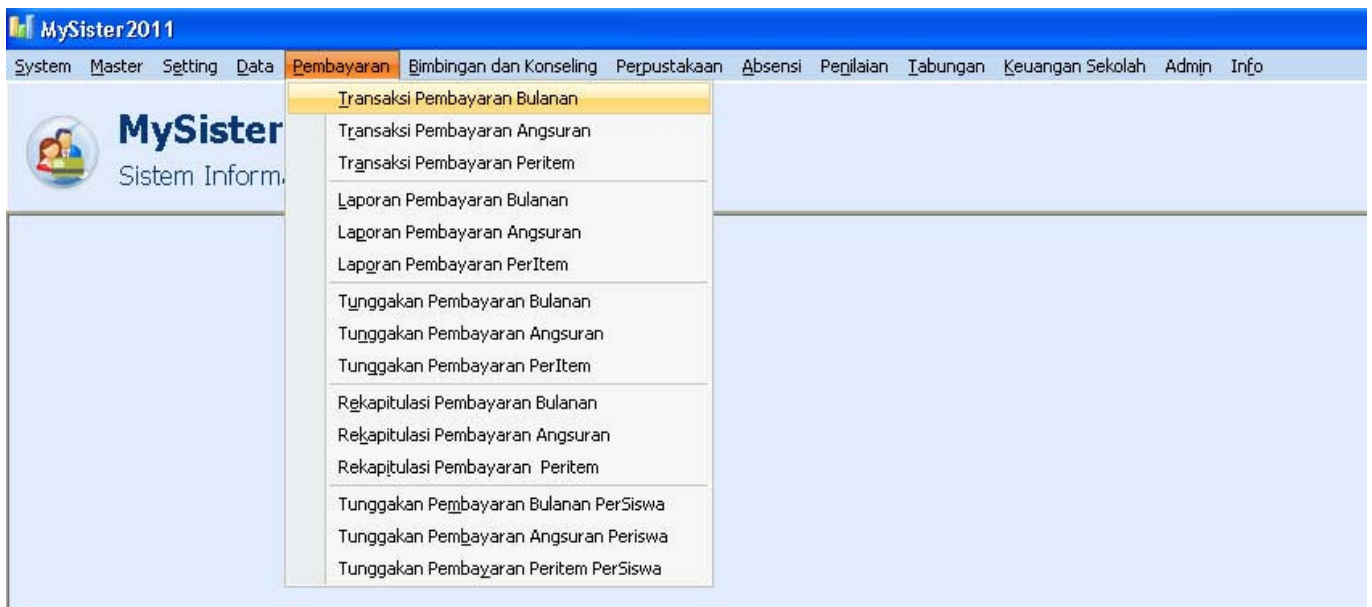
MySister2011

System Master Setting Data Pembayaran Bimbingan dan Konseling Perpustakaan Absensi Penilaian Tabungan Keuangan Sekolah Admin Info

MySister
Sistem Inform

Transaksi Pembayaran Bulanan
Transaksi Pembayaran Angsuran
Transaksi Pembayaran Peritem
Laporan Pembayaran Bulanan
Laporan Pembayaran Angsuran
Laporan Pembayaran PerItem
Tunggakan Pembayaran Bulanan
Tunggakan Pembayaran Angsuran
Tunggakan Pembayaran PerItem
Rekapitulasi Pembayaran Bulanan
Rekapitulasi Pembayaran Angsuran
Rekapitulasi Pembayaran Peritem
Tunggakan Pembayaran Bulanan PerSiswa
Tunggakan Pembayaran Angsuran Periswa
Tunggakan Pembayaran Peritem PerSiswa